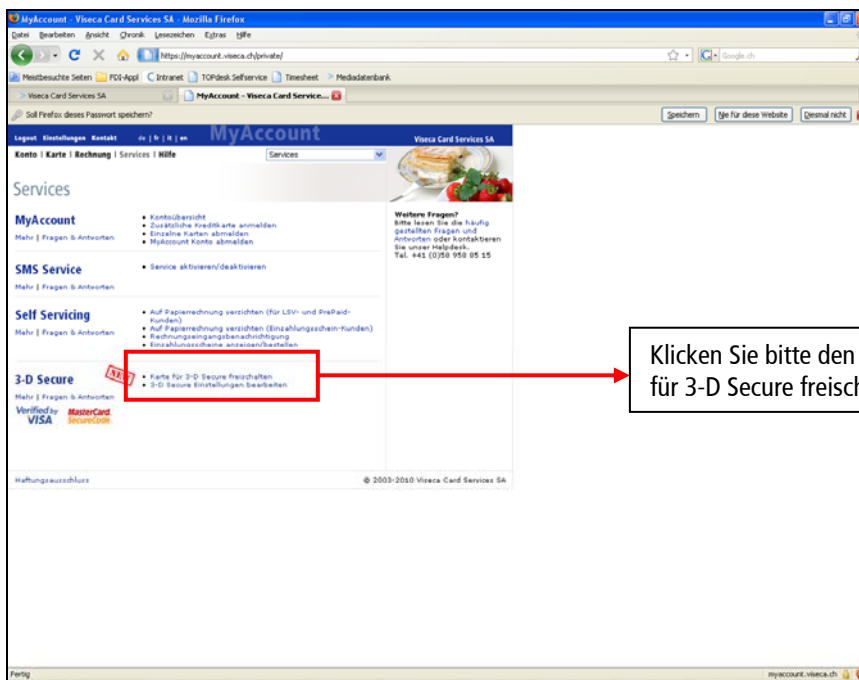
MyAccount - Viseca Card Services SA - Mozilla Firefox

Datei Bearbeiten Ansicht Chronik Lesezeichen Extras Hilfe

https://myaccount.viseca.ch/private/

Google.ch

Meistbesuchte Seiten FDI-Appl Intranet TOPdesk Selfservice Timesheet Mediadatenbank

Viseca Card Services SA MyAccount - Viseca Card Service...

Soll Firefox dieses Passwort speichern?

Speichern Nie für diese Website Diesmal nicht

Logout Einstellungen Kontakt de | fr | it | en MyAccount Viseca Card Services SA

Konto | Karte | Rechnung | Services | Hilfe Services

Services

MyAccount
Mehr | Fragen & Antworten

• Kontoübersicht
• Zusätzliche Kreditkarte anmelden
• Einzelne Karten abmelden
• MyAccount Konto abmelden

SMS Service
Mehr | Fragen & Antworten

• Service aktivieren/deaktivieren

Self Servicing
Mehr | Fragen & Antworten

• Auf Papierrechnung verzichten (für LSV- und PrePaid-Kunden)
• Auf Papierrechnung verzichten (Einzahlungsschein-Kunden)
• Rechnungseingangsbenachrichtigung
• Einzahlungsscheine anzeigen/bestellen

3-D Secure
NEU
Mehr | Fragen & Antworten
Verified by VISA MasterCard SecureCode

• Karte für 3-D Secure freischalten
• 3-D Secure Einstellungen bearbeiten

Weitere Fragen?
Bitte lesen Sie die häufig gestellten Fragen und Antworten oder kontaktieren Sie unser Helpdesk.
Tel. +41 (0)58 958 85 15

Haftungsausschluss

© 2003-2010 Viseca Card Services SA

Klicken Sie bitte den
für 3-D Secure freisch

Fertig

myaccount.viseca.ch